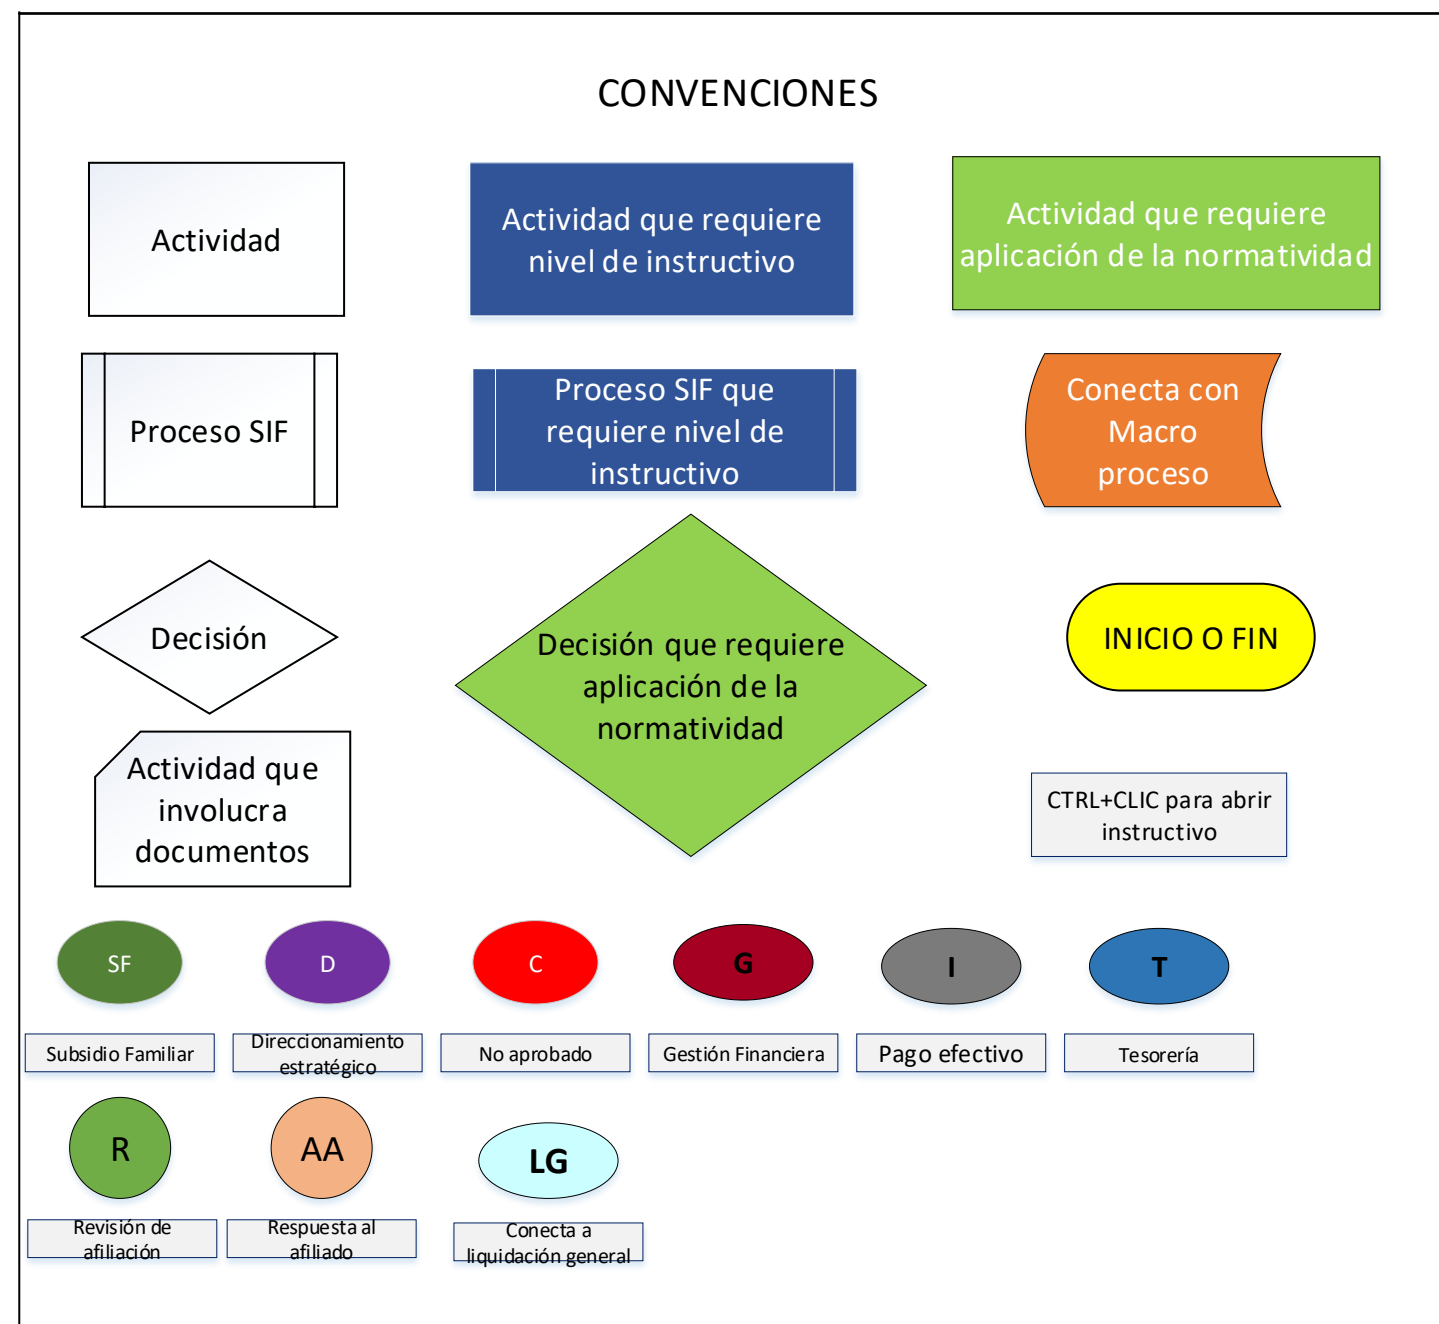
CONVENCIONES

Actividad

Actividad que requiere nivel de instructivo

Actividad que requiere aplicación de la normatividad

Proceso SIF

Proceso SIF que requiere nivel de instructivo

Conecta con Macro proceso

Decisión

Decisión que requiere aplicación de la normatividad

INICIO O FIN

Actividad que involucra documentos

CTRL+CLIC para abrir instructivo

SF

Subsidio Familiar

D

Direccionamiento estratégico

C

No aprobado

G

Gestión Financiera

I

Pago efectivo

T

Tesorería

R

Revisión de afiliación

AA

Respuesta al afiliado

LG

Conecta a liquidación general